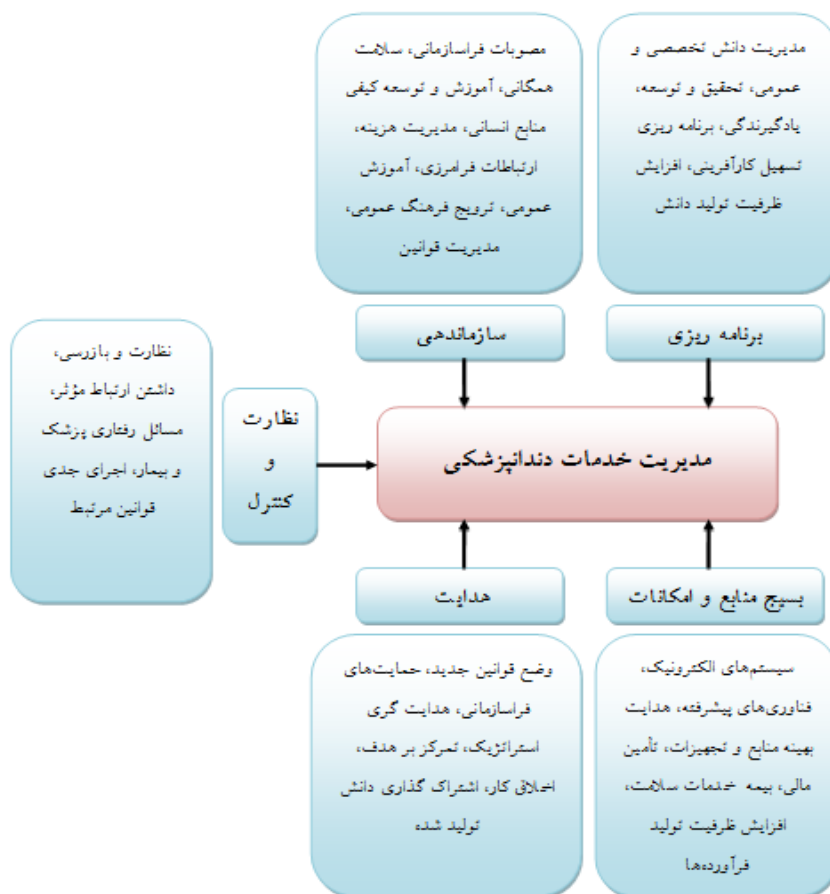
مدیریت دانش تخصصی و عمومی، تحقیق و توسعه، یادگیرندگی، برنامه ریزی تسهیل کارآفرینی، افزایش ظرفیت تولید دانش

مصوبات فراسازمانی، سلامت همگانی، آموزش و توسعه کیفی منابع انسانی، مدیریت هزینه، ارتباطات فرامرزی، آموزش عمومی، ترویج فرهنگ عمومی، مدیریت قوانین

برنامه ریزی

سازماندهی

نظارت و بازرسی، داشتن ارتباط مؤثر، مسائل رفتاری پزشک و بیمار، اجرای جدی قوانین مرتبط

نظارت و کنترل

مدیریت خدمات دندانپزشکی

بسیج منابع و امکانات

هدایت

سیستم‌های الکترونیک، فناوری‌های پیشرفته، هدایت بهینه منابع و تجهیزات، تأمین مالی، بیمه خدمات سلامت، افزایش ظرفیت تولید فرآورده‌ها

وضع قوانین جدید، حمایت‌های فراسازمانی، هدایت گری استراتژیک، تمرکز بر هدف، اخلاق کار، اشتراک گذاری دانش تولید شده